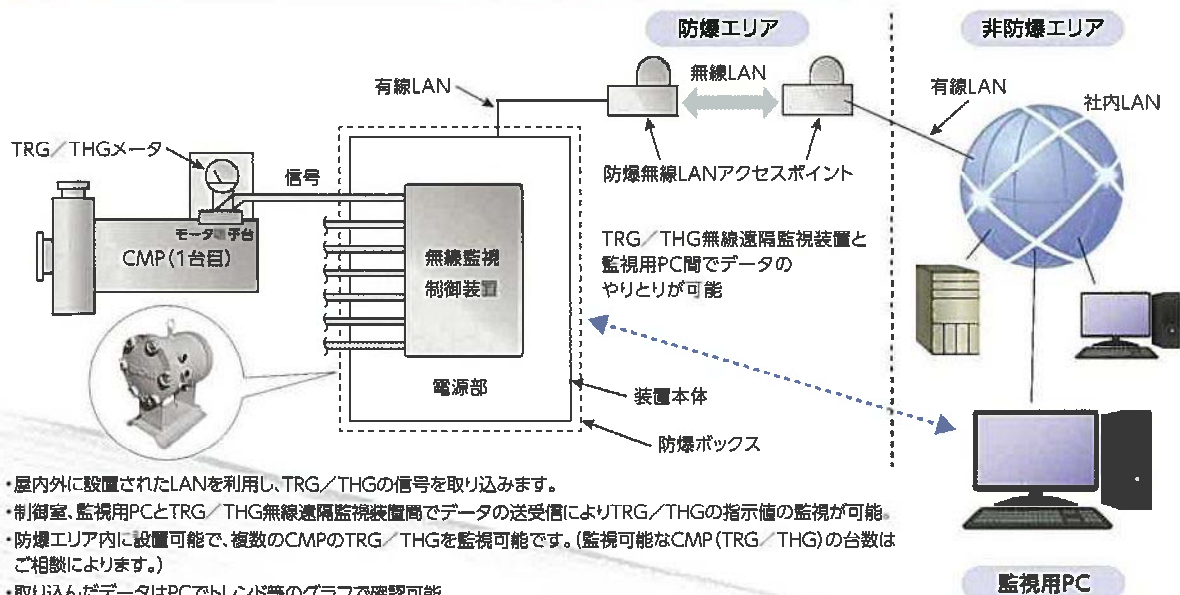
防爆エリア

非防爆エリア

有線LAN

無線LAN

有線LAN

社内LAN

TRG／THGメータ

信号

防爆無線LANアクセスポイント

モータ台予台

CMP(1台目)

無線監視制御装置

TRG／THG無線遠隔監視装置と監視用PC間でデータのやりとりが可能

電源部

装置本体

防爆ボックス

・屋内外に設置されたLANを利用し、TRG／THGの信号を取り込みます。
・制御室、監視用PCとTRG／THG無線遠隔監視装置間でデータの送受信によりTRG／THGの指示値の監視が可能。
・防爆エリア内に設置可能で、複数のCMPのTRG／THGを監視可能です。(監視可能なCMP(TRG／THG)の台数はご相談によります。)
・取り込んだデータはPCでトレンド等のグラフで確認可能

監視用PC